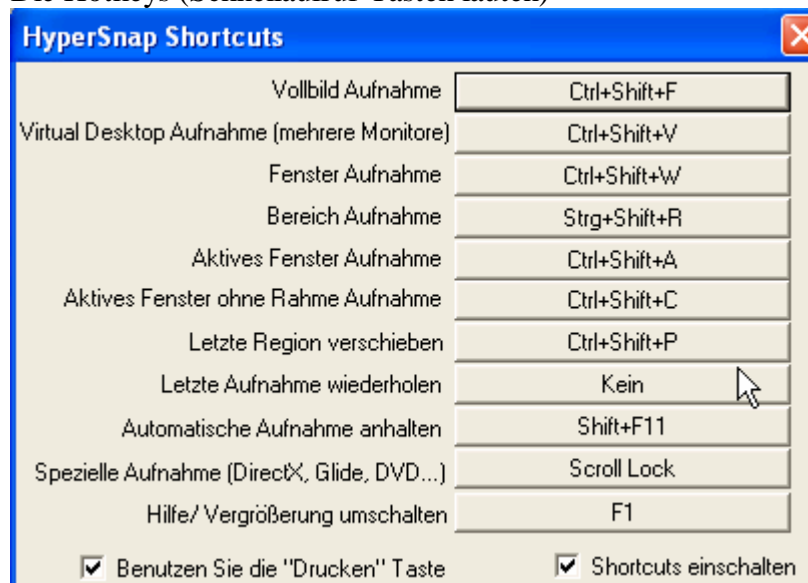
Die Hotkeys (Schnelltaste/ Tastenkürzel)

HyperSnap Shortcuts

| | |
|---|---|
| Vollbild Aufnahme | Ctrl+Shift+F |
| Virtual Desktop Aufnahme (mehrere Monitore) | Ctrl+Shift+V |
| Fenster Aufnahme | Ctrl+Shift+W |
| Bereich Aufnahme | Strg+Shift+R |
| Aktives Fenster Aufnahme | Ctrl+Shift+A |
| Aktives Fenster ohne Rahme Aufnahme | Ctrl+Shift+C |
| Letzte Region verschieben | Ctrl+Shift+P |
| Letzte Aufnahme wiederholen | Kein |
| Automatische Aufnahme anhalten | Shift+F11 |
| Spezielle Aufnahme (DirectX, Glide, DVD...) | Scroll Lock |
| Hilfe/ Vergrößerung umschalten | F1 |

☑ Benutzen Sie die "Drucken" Taste

☑ Shortcuts einschalten